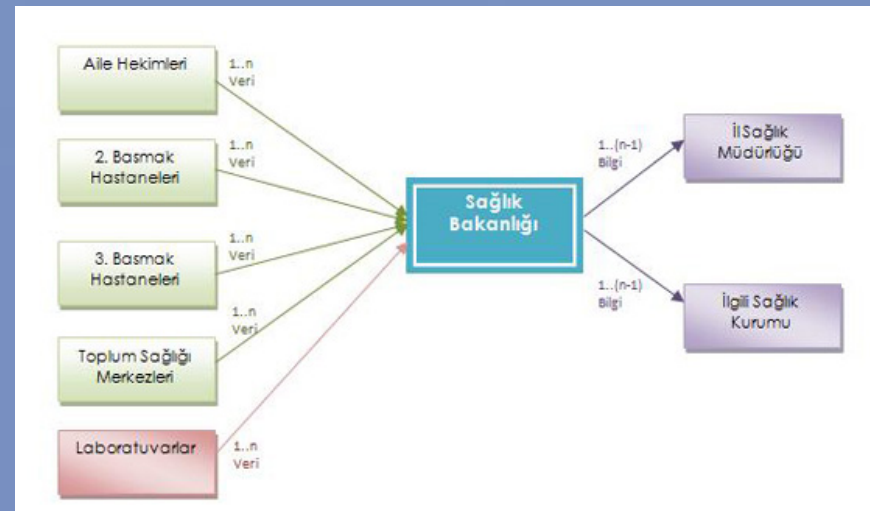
Aile Hekimleri

1..n
Veri

2. Basmak Hastaneleri

1..n
Veri

3. Basmak Hastaneleri

1..n
Veri

Toplum Sağlığı Merkezleri

1..n
Veri

Laboratuvarlar

1..n
Veri

Sağlık Bakanlığı

1..(n-1)
Bilgi

İl Sağlık Müdürlüğü

1..(n-1)
Bilgi

İlgili Sağlık Kurumu